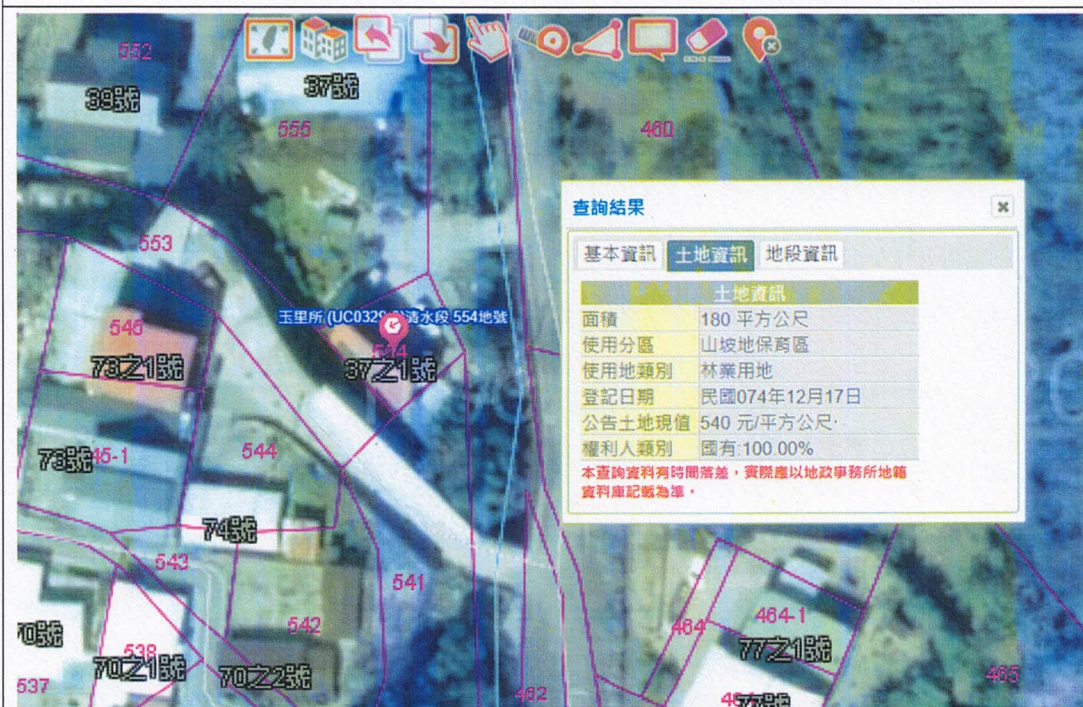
552
39號
37號
555
460
553
546
73之1號
玉里所(UC0329)清水段 554地號
554
37之1號
73號 45-1
544
74號
543
541
70號
538
70之1號
542
70之2號
537
462
464
464-1
77之1號
465

查詢結果

基本資訊 土地資訊 地段資訊

| 土地資訊 | |
|---|---|
| 面積 | 180 平方公尺 |
| 使用分區 | 山坡地保育區 |
| 使用地類別 | 林業用地 |
| 登記日期 | 民國074年12月17日 |
| 公告土地現值 | 540 元/平方公尺 |
| 權利人類別 | 國有:100.00% |

本查詢資料有時間落差，實際應以地政事務所地籍資料庫記載為準。